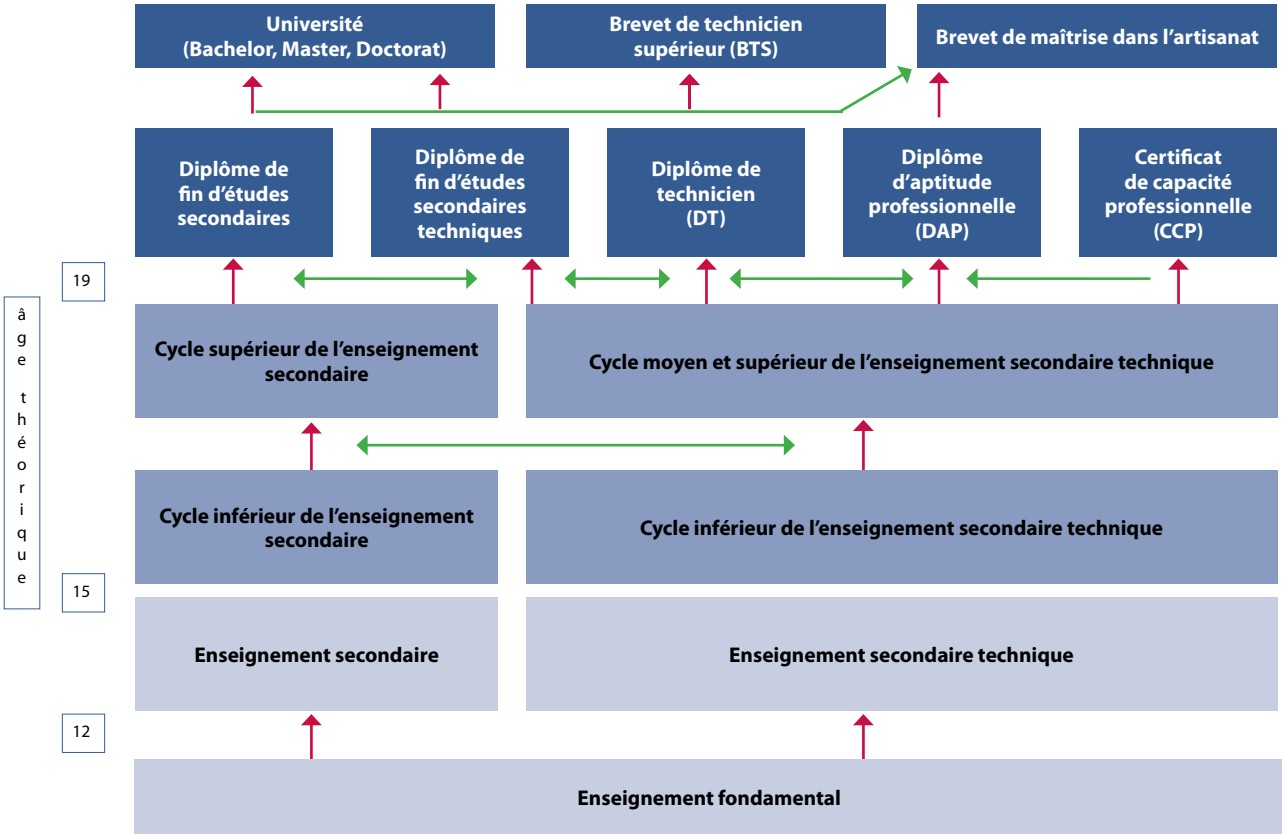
Université (Bachelor, Master, Doctorat)

Brevet de technicien supérieur (BTS)

Brevet de maîtrise dans l'artisanat

Diplôme de fin d'études secondaires

Diplôme de fin d'études secondaires techniques

Diplôme de technicien (DT)

Diplôme d'aptitude professionnelle (DAP)

Certificat de capacité professionnelle (CCP)

âge théorique

19

Cycle supérieur de l'enseignement secondaire

Cycle moyen et supérieur de l'enseignement secondaire technique

Cycle inférieur de l'enseignement secondaire

Cycle inférieur de l'enseignement secondaire technique

15

Enseignement secondaire

Enseignement secondaire technique

12

Enseignement fondamental